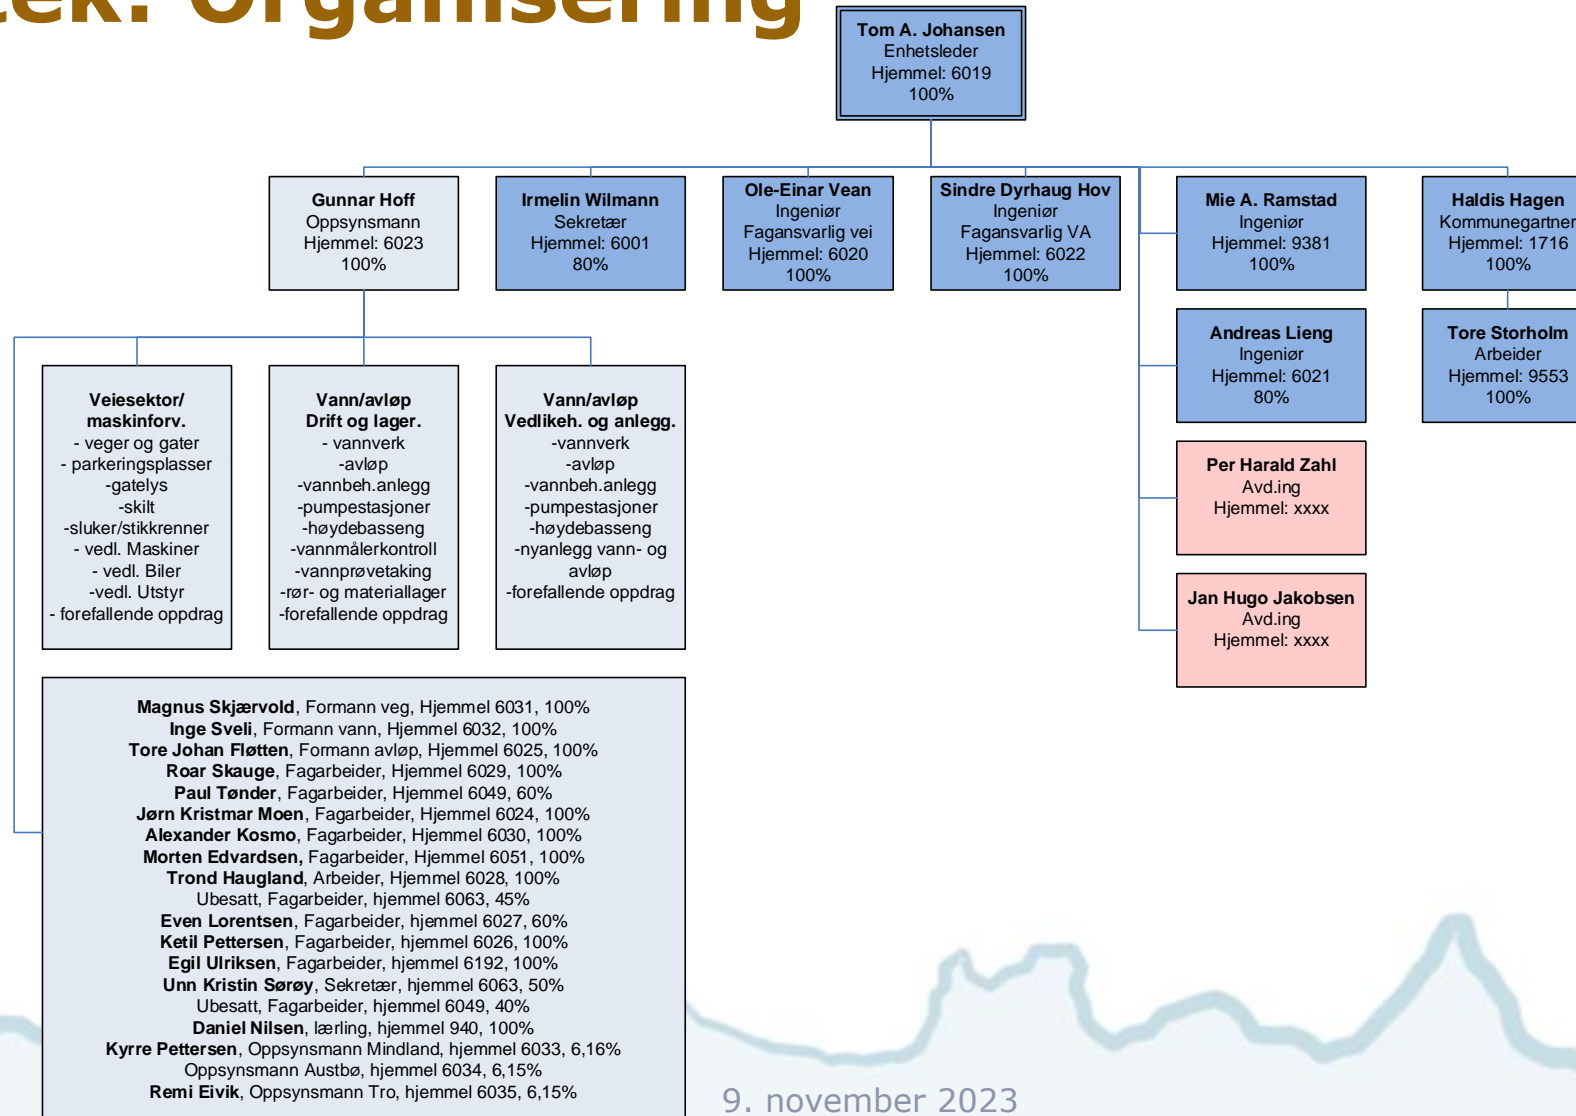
ek. Organisering

Tom A. Johansen
Enhetsleder
Hjemmel: 6019
100%

Gunnar Hoff
Oppsynsmann
Hjemmel: 6023
100%

Irmelin Wilmann
Sekretær
Hjemmel: 6001
80%

Ole-Einar Vean
Ingeniør
Fagansvarlig vei
Hjemmel: 6020
100%

Sindre Dyrhaug Hov
Ingeniør
Fagansvarlig VA
Hjemmel: 6022
100%

Mie A. Ramstad
Ingeniør
Hjemmel: 9381
100%

Haldis Hagen
Kommunegartner
Hjemmel: 1716
100%

Andreas Lieng
Ingeniør
Hjemmel: 6021
80%

Tore Storholm
Arbeider
Hjemmel: 9553
100%

Per Harald Zahl
Avd.ing
Hjemmel: xxxx

Jan Hugo Jakobsen
Avd.ing
Hjemmel: xxxx

Veiesektor/
maskinforv.
- veger og gater
- parkeringsplasser
-gatelys
-skilt
-sluker/stikkrenner
- vedl. Maskiner
- vedl. Biler
-vedl. Utstyr
- forefallende oppdrag

Vann/avløp
Drift og lager.
- vannverk
-avløp
-vannbeh.anlegg
-pumpestasjoner
-høydebasseng
-vannmålerkontroll
-vannprøvetaking
-rør- og materiallager
-forefallende oppdrag

Vann/avløp
Vedlikeh. og anlegg.
-vannverk
-avløp
-vannbeh.anlegg
-pumpestasjoner
-høydebasseng
-nyanlegg vann- og avløp
-forefallende oppdrag

Magnus Skjærvold, Formann veg, Hjemmel 6031, 100%
Inge Sveli, Formann vann, Hjemmel 6032, 100%
Tore Johan Fløtten, Formann avløp, Hjemmel 6025, 100%
Roar Skauge, Fagarbeider, Hjemmel 6029, 100%
Paul Tønder, Fagarbeider, Hjemmel 6049, 60%
Jørn Kristmar Moen, Fagarbeider, Hjemmel 6024, 100%
Alexander Kosmo, Fagarbeider, Hjemmel 6030, 100%
Morten Edvardsen, Fagarbeider, Hjemmel 6051, 100%
Trond Haugland, Arbeider, Hjemmel 6028, 100%
Ubesatt, Fagarbeider, hjemmel 6063, 45%
Even Lorentsen, Fagarbeider, hjemmel 6027, 60%
Ketil Pettersen, Fagarbeider, hjemmel 6026, 100%
Egil Ulriksen, Fagarbeider, hjemmel 6192, 100%
Unn Kristin Sørøy, Sekretær, hjemmel 6063, 50%
Ubesatt, Fagarbeider, hjemmel 6049, 40%
Daniel Nilsen, lærling, hjemmel 940, 100%
Kyrre Pettersen, Oppsynsmann Mindland, hjemmel 6033, 6,16%
Oppsynsmann Austbø, hjemmel 6034, 6,15%
Remi Eivik, Oppsynsmann Tro, hjemmel 6035, 6,15%

9. november 2023